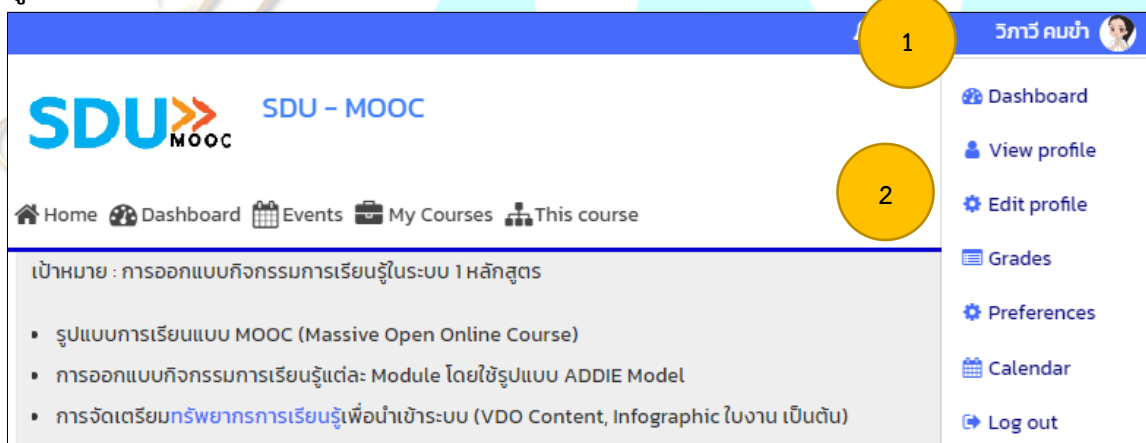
1

วิภาวี คมขำ

SDU MOOC

SDU - MOOC

Dashboard

View profile

2

Edit profile

Home Dashboard Events My Courses This course

Grades

เป้าหมาย : การออกแบบกิจกรรมการเรียนรู้ในระบบ 1 หลักสูตร

Preferences

- รูปแบบการเรียนแบบ MOOC (Massive Open Online Course)
- การออกแบบกิจกรรมการเรียนรู้แต่ละ Module โดยใช้รูปแบบ ADDIE Model
- การจัดเตรียมทรัพยากรการเรียนรู้เพื่อนำเข้าระบบ (VDO Content, Infographic ใบงาน เป็นต้น)

Calendar

Log out